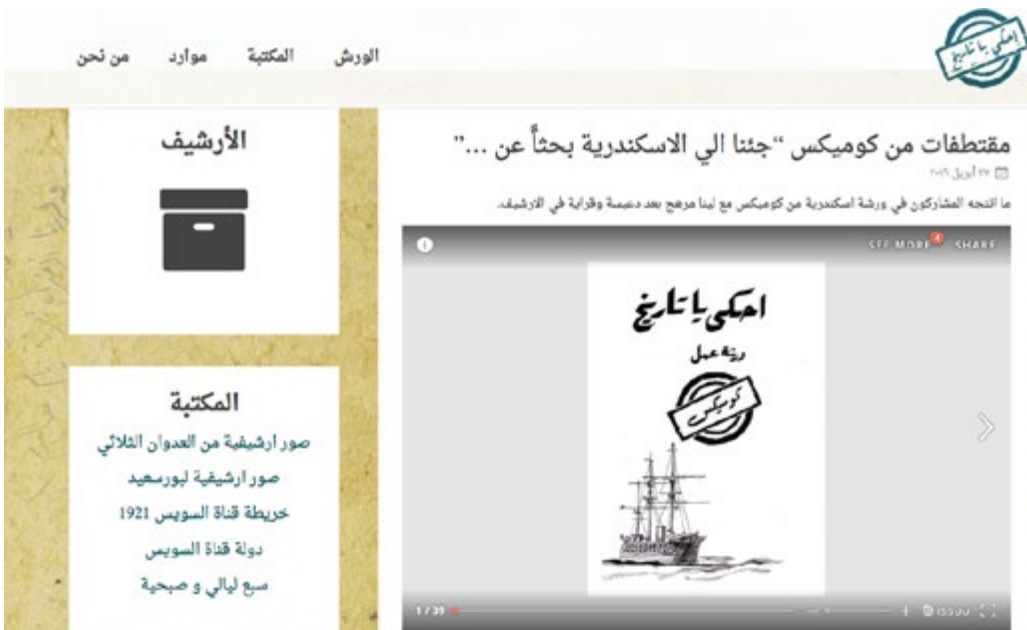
احكي يا تاريخ

الورش المكتبة موارد من نحن

مقتطفات من كوميكس "جئنا الي الاسكندرية بحثاً عن ..."

٢٧ أبريل ٢٠١٦

ما انتجه المشاركون في ورشة اسكندرية من كوميكس مع لينا مرهج بعد دمدمة وقراية في الارشيف.

SEE MORE 4 SHARE

احكي يا تاريخ

ورشة عمل

كوميكس

1 / 39

issuu

الأرشيف

المكتبة

صور ارشيفية من العدوان الثلاثي

صور ارشيفية لبورسعيد

خريطة قناة السويس 1921

دولة قناة السويس

سبع ليالي و صبحية